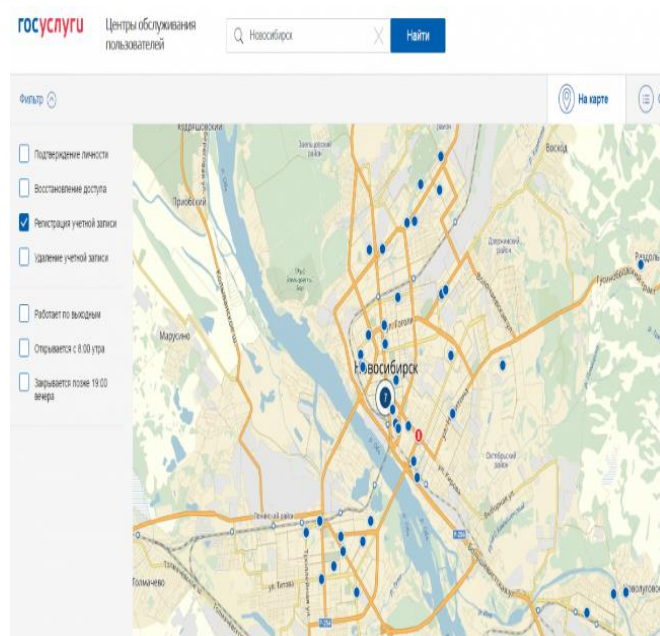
госуслуги

Центры обслуживания пользователей

Новосибирск

Найти

Фильтр

На карте

Подтверждение личности

Восстановление доступа

Регистрация учетной записи

Удаление учетной записи

Работает по выходным

Открывается с 8:00 утра

Закрывается позже 19:00 вечера

Новосибирск

Марусино

Толмачево

Восход

Дзержинский район

Октябрьский район

Заельцовский район

Ленинский район

7